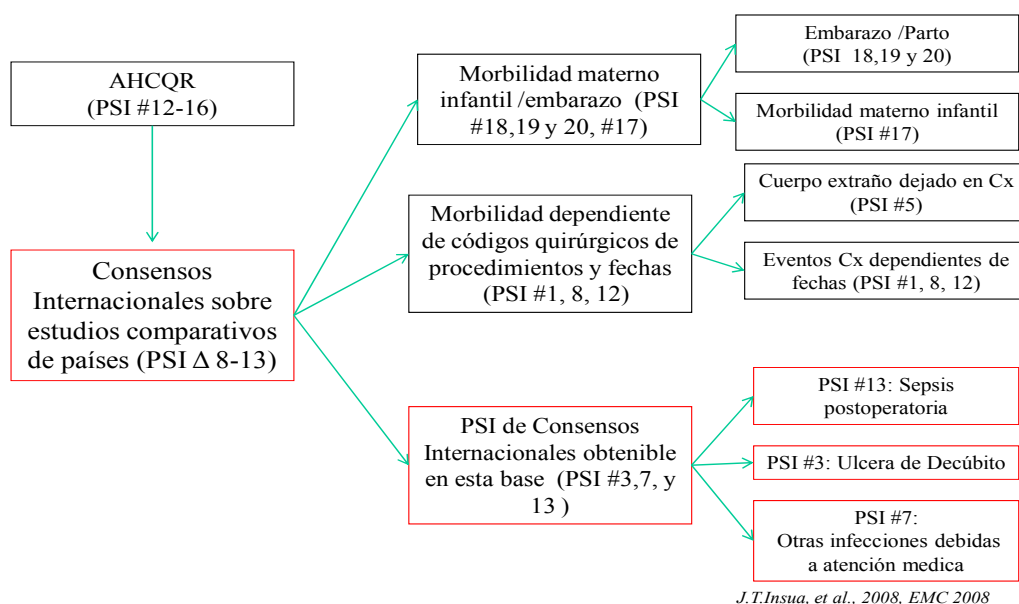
AHCQR
(PSI #12-16)

Consensos Internacionales sobre estudios comparativos de países (PSI $\Delta$ 8-13)

Morbilidad materno infantil /embarazo (PSI #18,19 y 20, #17)

Embarazo /Parto
(PSI 18,19 y 20)

Morbilidad materno infantil
(PSI #17)

Morbilidad dependiente de códigos quirúrgicos de procedimientos y fechas (PSI #1, 8, 12)

Cuerpo extraño dejado en Cx
(PSI #5)

Eventos Cx dependientes de fechas (PSI #1, 8, 12)

PSI de Consensos Internacionales obtenible en esta base (PSI #3,7, y 13 )

PSI #13: Sepsis postoperatoria

PSI #3: Ulcera de Decúbito

PSI #7:
Otras infecciones debidas a atención medica

J.T.Insua, et al., 2008, EMC 2008